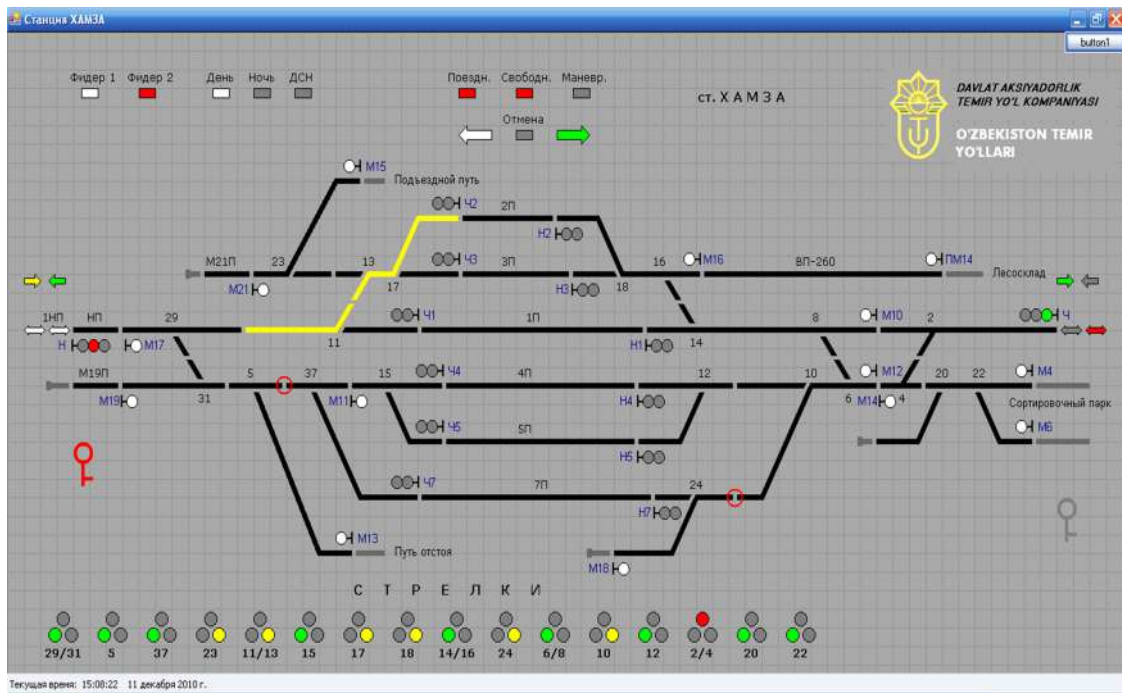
Станция ХАМЗА

button1

Фидер 1 Фидер 2 День Ночь ДСН

Поездн. Свободн. Маневр.

Отмена

ст. Х А М З А

DAVLAT AKSIYADORLIK TEMIR YO'L KOMPANIYASI

O'ZBEKISTON TEMIR YO'LLARI

М15 Подъездной путь

Ч2 2П

Н2

М21П 23 13 Ч3 3П 16 М16 ВП-260 ПМ14 Лесосклад

М21 17 Н3 18

1НП НП 29 Ч1 1П 8 М10 2 Ч

Н М17 11 Н1 14

М19П 5 37 15 Ч4 4П 12 10 М12 20 22 М4

М19 31 М11 Н4 6 М14 4 Сортировочный парк

Ч5 5П М6

Н5

Ч7 7П 24

Н7

М13 Путь отстоя

М18

С Т Р Е Л К И

29/31 5 37 23 11/13 15 17 18 14/16 24 6/8 10 12 2/4 20 22

Текущая время: 15:08:22 11 декабря 2010 г.